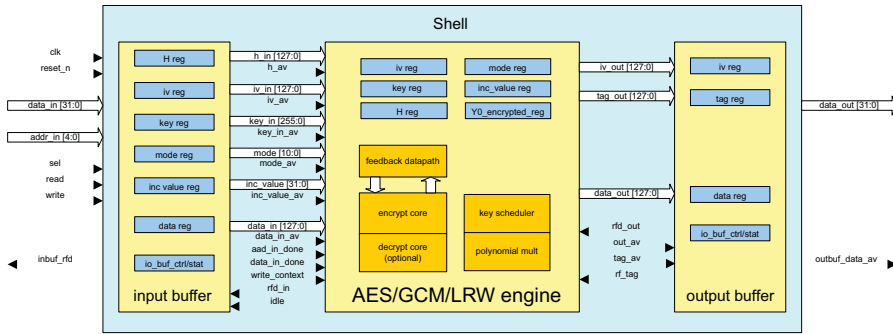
Shell

clk
reset_n
data_in [31:0]
addr_in [4:0]
sel
read
write
inbuf_rfd

H reg
iv reg
key reg
mode reg
inc value reg
data reg
io_buf_ctrl/stat
input buffer

h_in [127:0]
h_av
iv_in [127:0]
iv_av
key_in [255:0]
key_in_av
mode [10:0]
mode_av
inc_value [31:0]
inc_value_av
data_in [127:0]
data_in_av
aad_in_done
data_in_done
write_context
rfd_in
idle

iv reg
mode reg
key reg
inc_value reg
H reg
Y0_encrypted_reg
feedback datapath
encrypt core
decrypt core (optional)
key scheduler
polynomial mult
AES/GCM/LRW engine

iv_out [127:0]
tag_out [127:0]
data_out [127:0]
rfd_out
out_av
tag_av
rf_tag

iv reg
tag reg
data reg
io_buf_ctrl/stat
output buffer

data_out [31:0]
outbuf_data_av